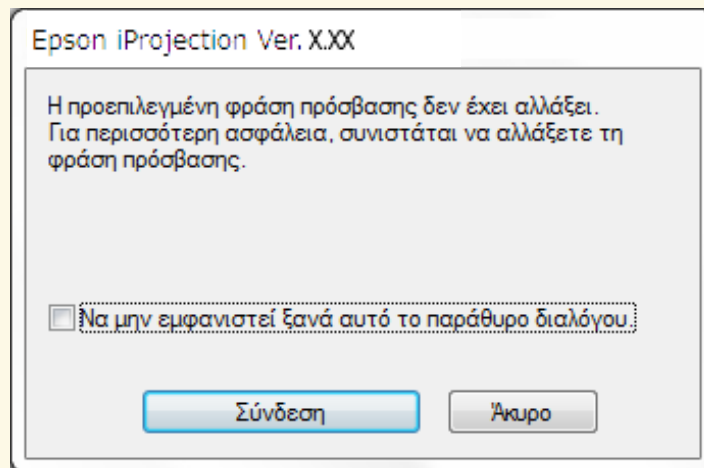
Epson iProjection Ver. X.XX

Η προεπιλεγμένη φράση πρόσβασης δεν έχει αλλάξει. Για περισσότερη ασφάλεια, συνιστάται να αλλάξετε τη φράση πρόσβασης.

Να μην εμφανιστεί ξανά αυτό το παράθυρο διαλόγου

Σύνδεση

Άκυρο